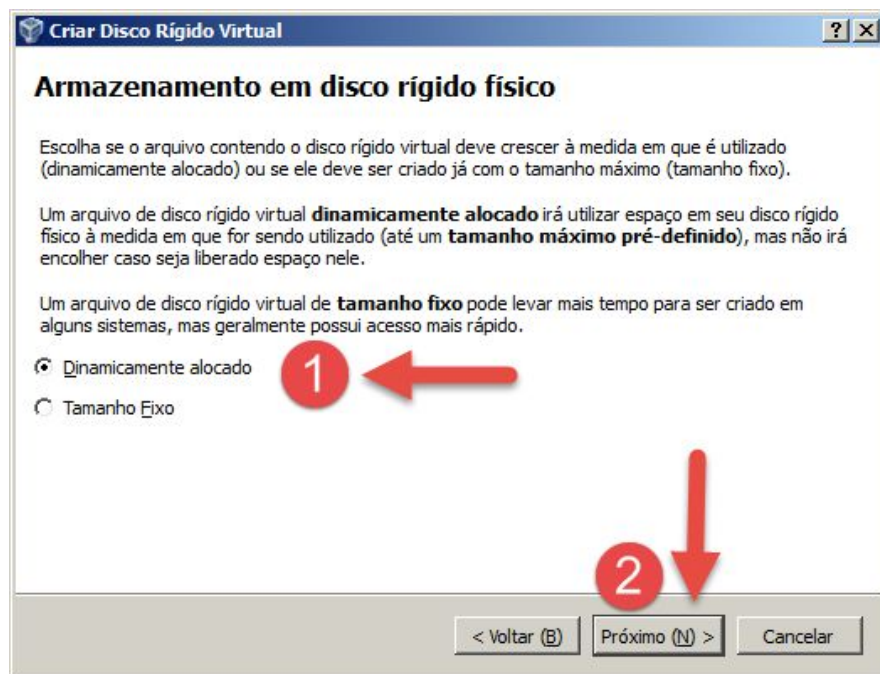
Criar Disco Rígido Virtual

?

Armazenamento em disco rígido físico

Escolha se o arquivo contendo o disco rígido virtual deve crescer à medida em que é utilizado (dinamicamente alocado) ou se ele deve ser criado já com o tamanho máximo (tamanho fixo).

Um arquivo de disco rígido virtual **dinamicamente alocado** irá utilizar espaço em seu disco rígido físico à medida em que for sendo utilizado (até um **tamanho máximo pré-definido**), mas não irá encolher caso seja liberado espaço nele.

Um arquivo de disco rígido virtual de **tamanho fixo** pode levar mais tempo para ser criado em alguns sistemas, mas geralmente possui acesso mais rápido.

Dinamicamente alocado

1

Tamanho Fixo

2

< Voltar (B)

Próximo (N) >

Cancelar